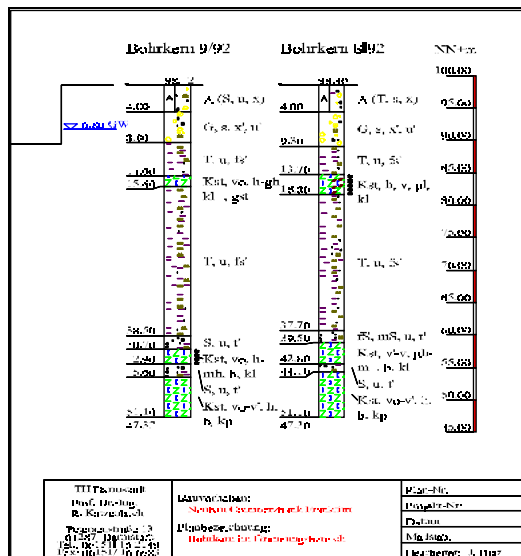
Bohrkern 9/92

Bohrkern 8/92

NN m

98,3

4,00

3,80

A (S, u, x)

G, s, x', u'

T, u, fs'

Kst, vo, h-gb kl, gst

T, u, fs'

S, u, t'

Kst, vo, h

mh, h, kl

S, u, t'

Kst, vo-v', h, b, kp

98,50

4,00

9,80

13,70

18,30

T, u, fs

Kst, h, v, pl, kl

T, u, fs'

fS, mS, u, t'

Kst, v/vo, pl, m, fs, kl

S, u, t'

Kst, vo-v', h, b, kp

37,70

39,50

42,60

47,10

GW

100,00

95,00

90,00

85,00

80,00

75,00

70,00

65,00

60,00

55,00

50,00

45,00

TU Darmstadt
Prof. Dr.-Ing.
R. Katzenbach

Bauvorhaben:
Neubau Commerzbank Frankfurt

Planbezeichnung:
Bohrkerne im Gründungsbereich

Plan-Nr.

Projekt-Nr.

Datum

Maßstab

Bearbeiter: J. Dietz